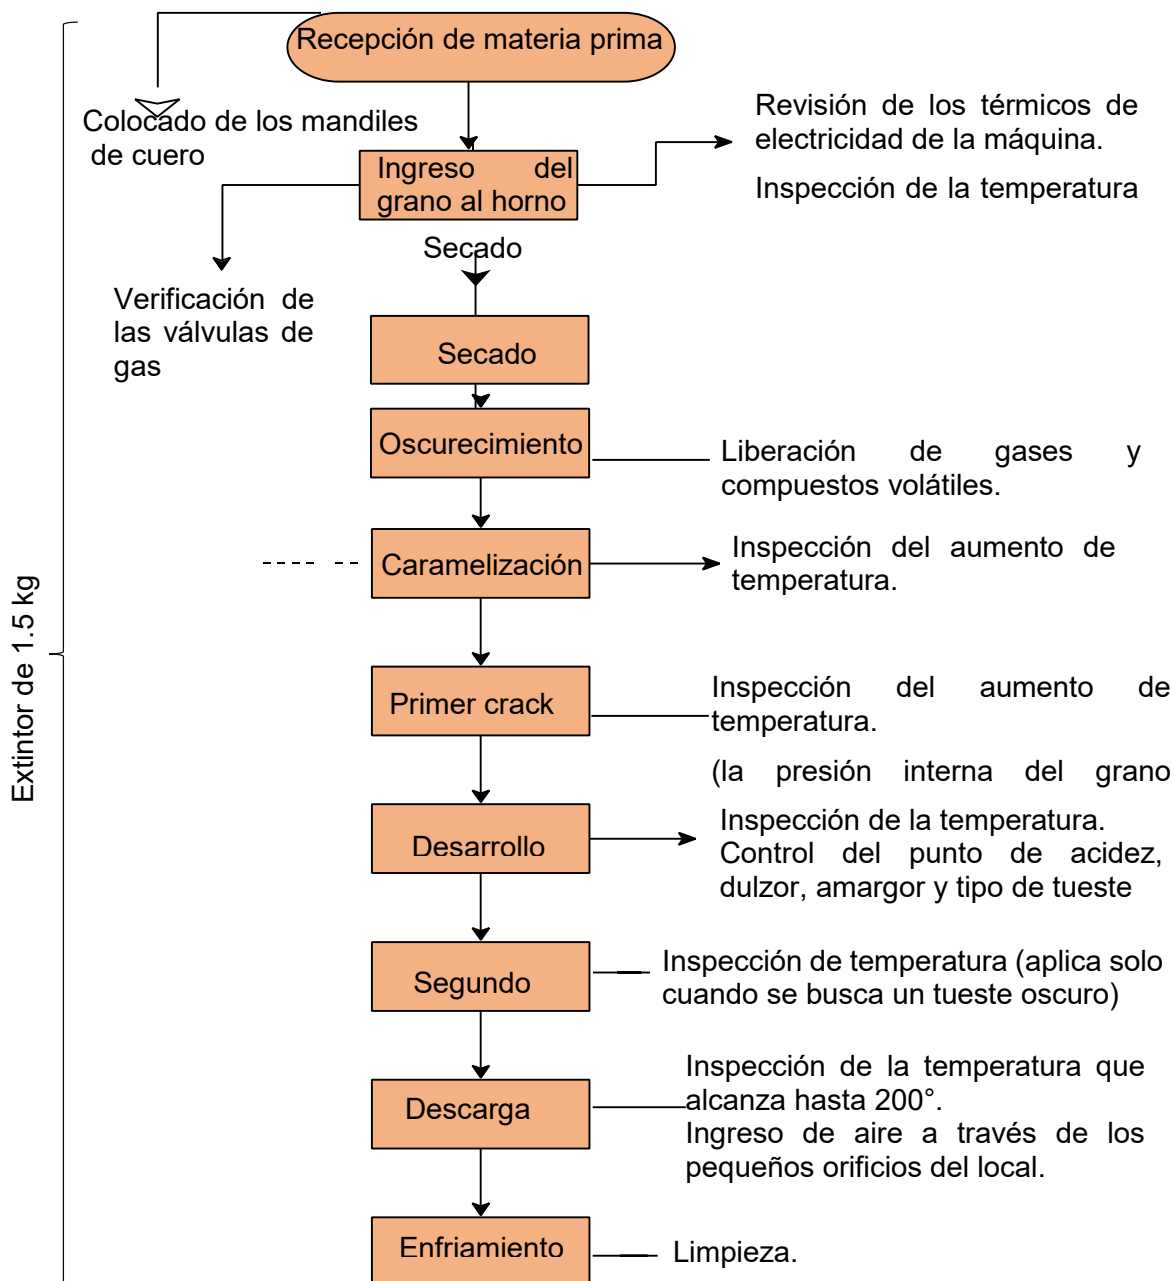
Recepción de materia prima

Colocado de los mandiles de cuero

Ingreso del grano al horno

Revisión de los térmicos de electricidad de la máquina.

Inspección de la temperatura

Secado

Verificación de las válvulas de gas

Secado

Oscurecimiento

Liberación de gases y compuestos volátiles.

Caramelización

Inspección del aumento de temperatura.

Extintor de 1.5 kg

Primer crack

Inspección del aumento de temperatura.

(la presión interna del grano

Desarrollo

Inspección de la temperatura.
Control del punto de acidez, dulzor, amargor y tipo de tueste

Segundo

Inspección de temperatura (aplica solo cuando se busca un tueste oscuro)

Descarga

Inspección de la temperatura que alcanza hasta 200°.
Ingreso de aire a través de los pequeños orificios del local.

Enfriamiento

Limpieza.